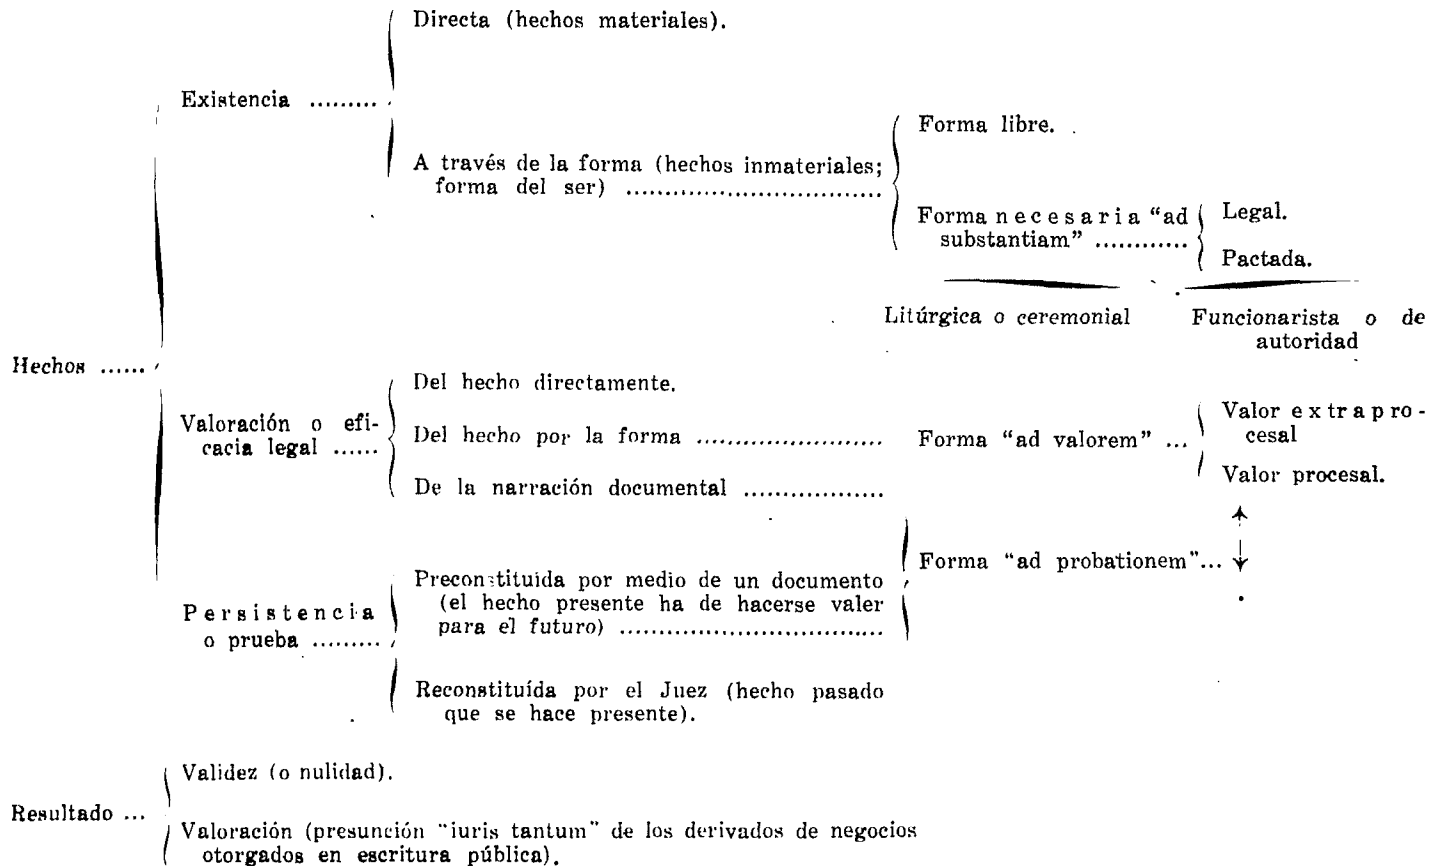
Hechos ......

Existencia .........

Directa (hechos materiales).

A través de la forma (hechos inmateriales; forma del ser) ..............................

Forma libre.

Forma necesaria "ad substantiam" ............

Legal.

Pactada.

Litúrgica o ceremonial

Funcionarista o de autoridad

Valoración o eficacia legal ......

Del hecho directamente.

Del hecho por la forma ........................

Forma "ad valorem" ...

Valor extraprocesal

Valor procesal.

De la narración documental ..................

Forma "ad probationem"...

Persistencia o prueba .........

Preconstituida por medio de un documento (el hecho presente ha de hacerse valer para el futuro) ..................................

Reconstituída por el Juez (hecho pasado que se hace presente).

Resultado ...

Validez (o nulidad).

Valoración (presunción "iuris tantum" de los derivados de negocios otorgados en escritura pública).